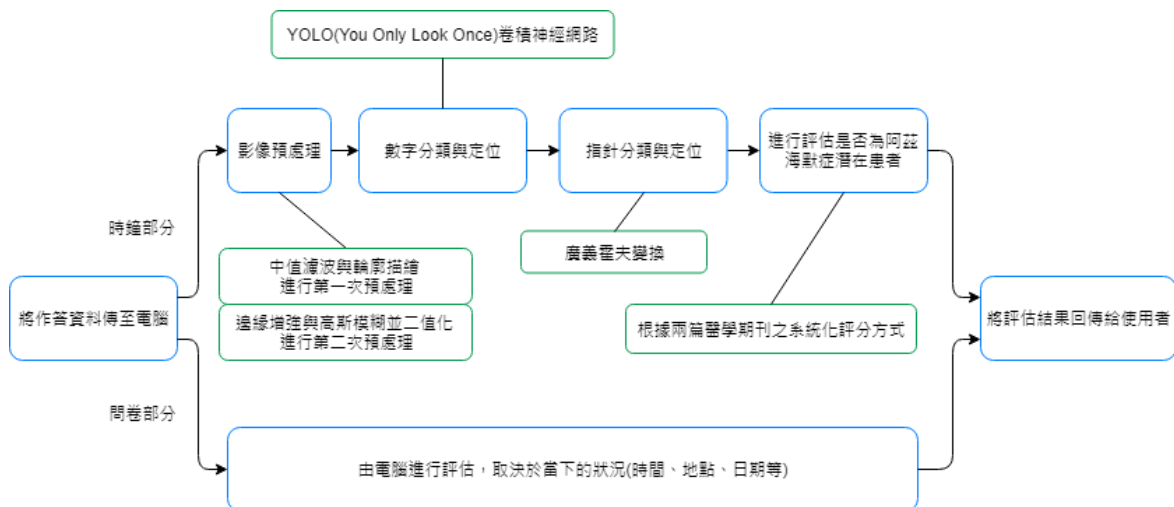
YOLO(You Only Look Once)卷積神經網路

時鐘部分

影像預處理

數字分類與定位

指針分類與定位

進行評估是否為阿茲海默症潛在患者

中值濾波與輪廓描繪進行第一次預處理

邊緣增強與高斯模糊並二值化進行第二次預處理

廣義霍夫變換

根據兩篇醫學期刊之系統化評分方式

將作答資料傳至電腦

將評估結果回傳給使用者

問卷部分

由電腦進行評估，取決於當下的狀況(時間、地點、日期等)